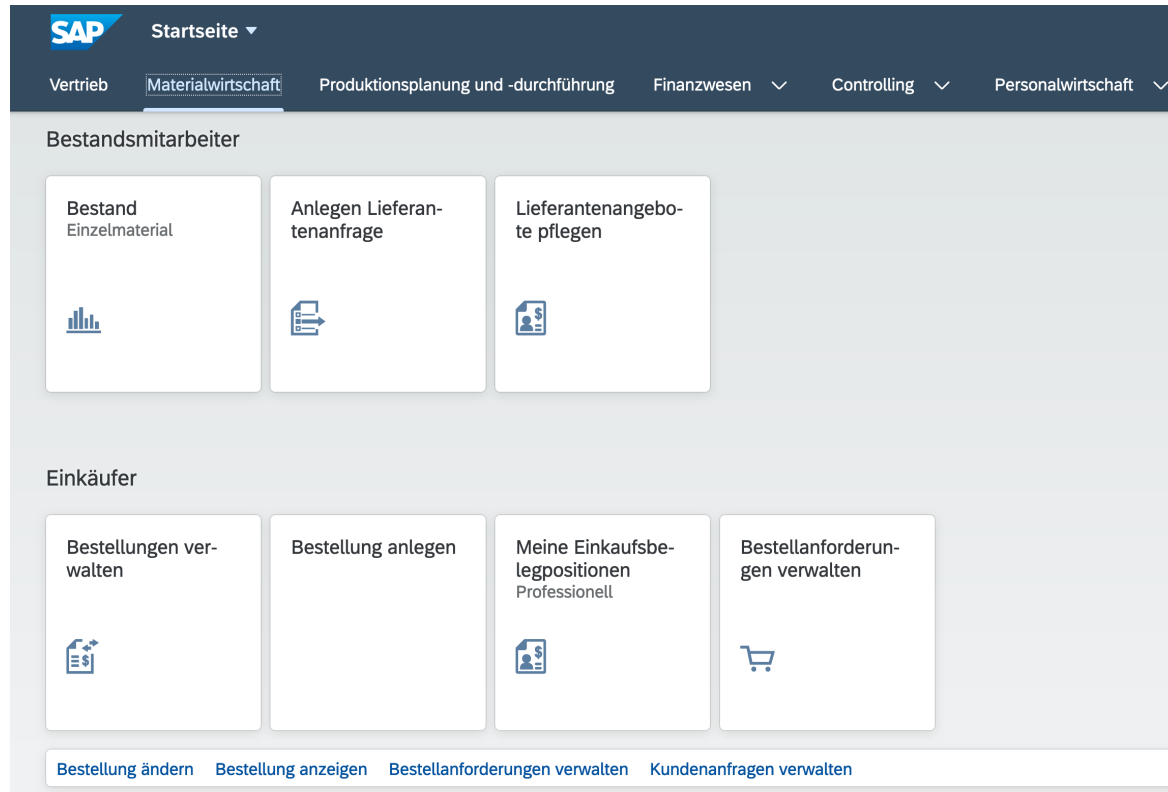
SAP Startseite ▾

Vertrieb Materialwirtschaft Produktionsplanung und -durchführung Finanzwesen Controlling Personalwirtschaft

Bestandsmitarbeiter

Bestand
Einzelmaterial

Anlegen Lieferantenanfrage

Lieferantenangebote pflegen

Einkäufer

Bestellungen verwalten

Bestellung anlegen

Meine Einkaufsbelegpositionen
Professionell

Bestellanforderungen verwalten

Bestellung ändern Bestellung anzeigen Bestellanforderungen verwalten Kundenanfragen verwalten